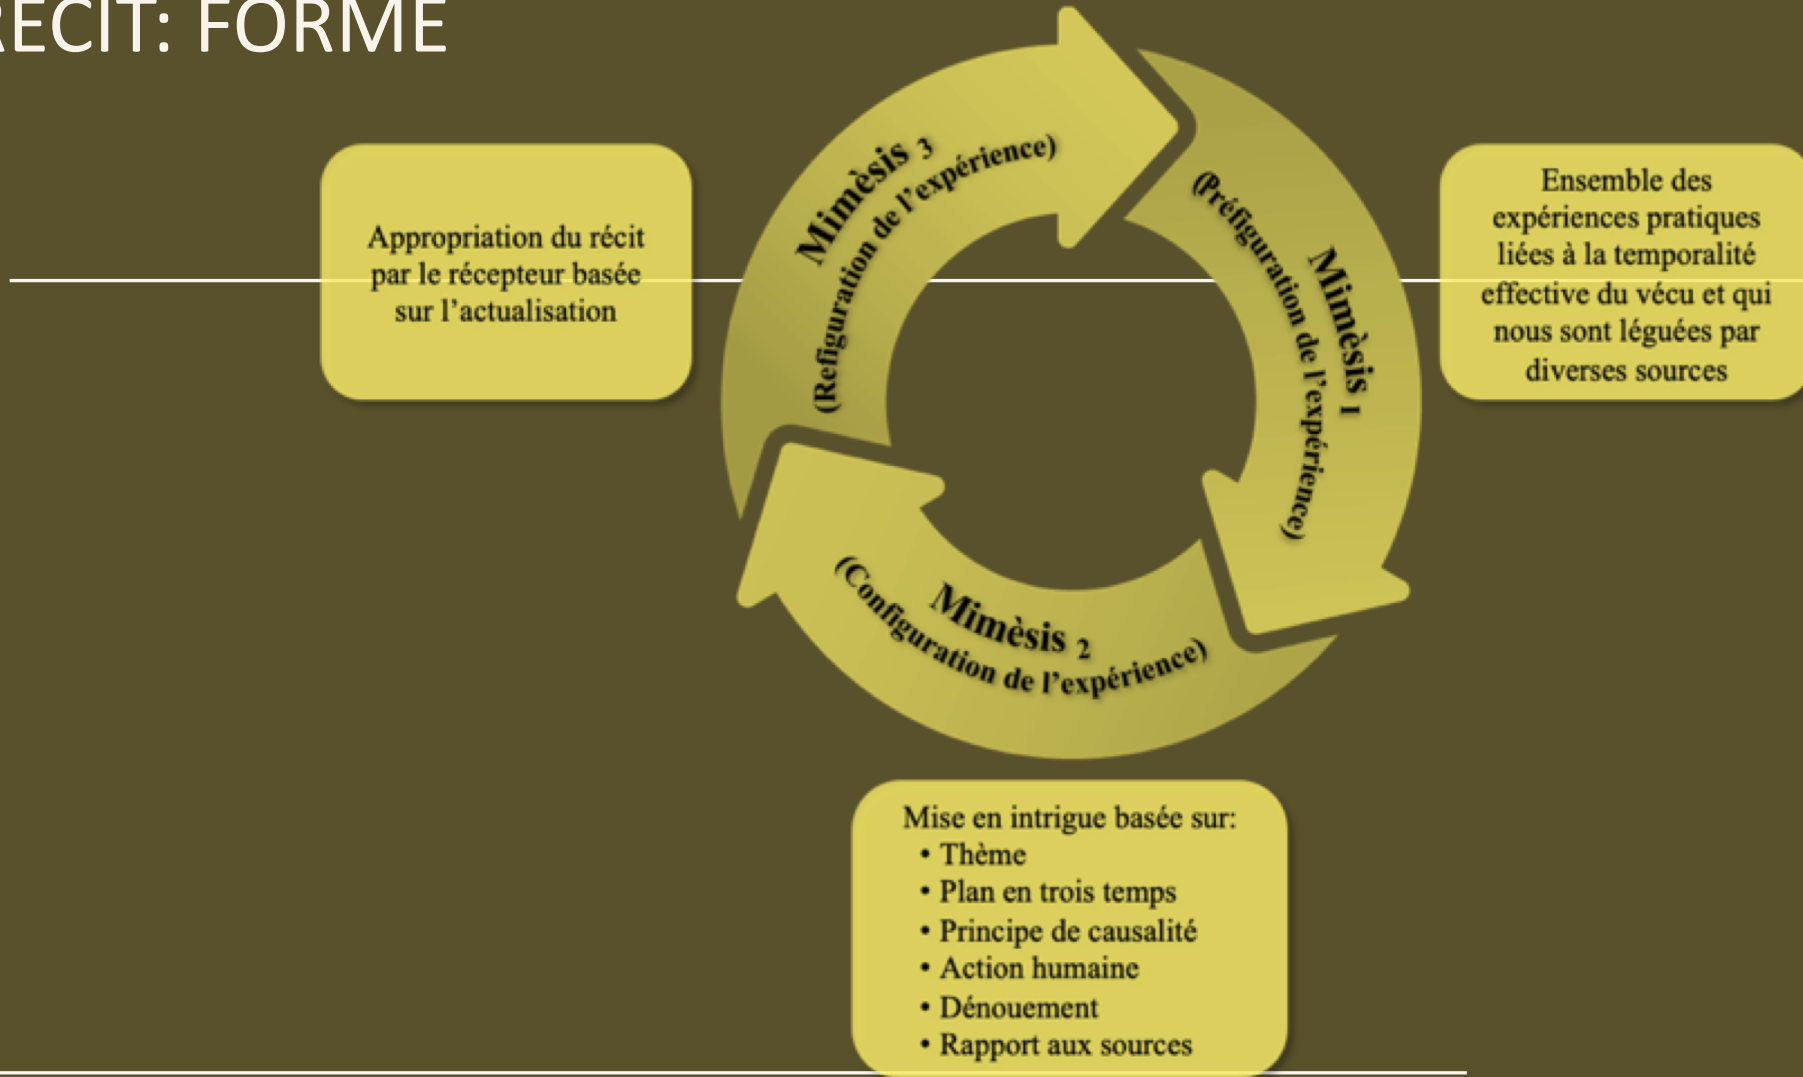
ÉCIT: FORME

Appropriation du récit par le récepteur basée sur l'actualisation

Mimèsis $_3$
(Refiguration de l'expérience)

Mimèsis $_1$
(Préfiguration de l'expérience)

Ensemble des expériences pratiques liées à la temporalité effective du vécu et qui nous sont léguées par diverses sources

Mimèsis $_2$
(Configuration de l'expérience)

Mise en intrigue basée sur:
• Thème
• Plan en trois temps
• Principe de causalité
• Action humaine
• Dénouement
• Rapport aux sources